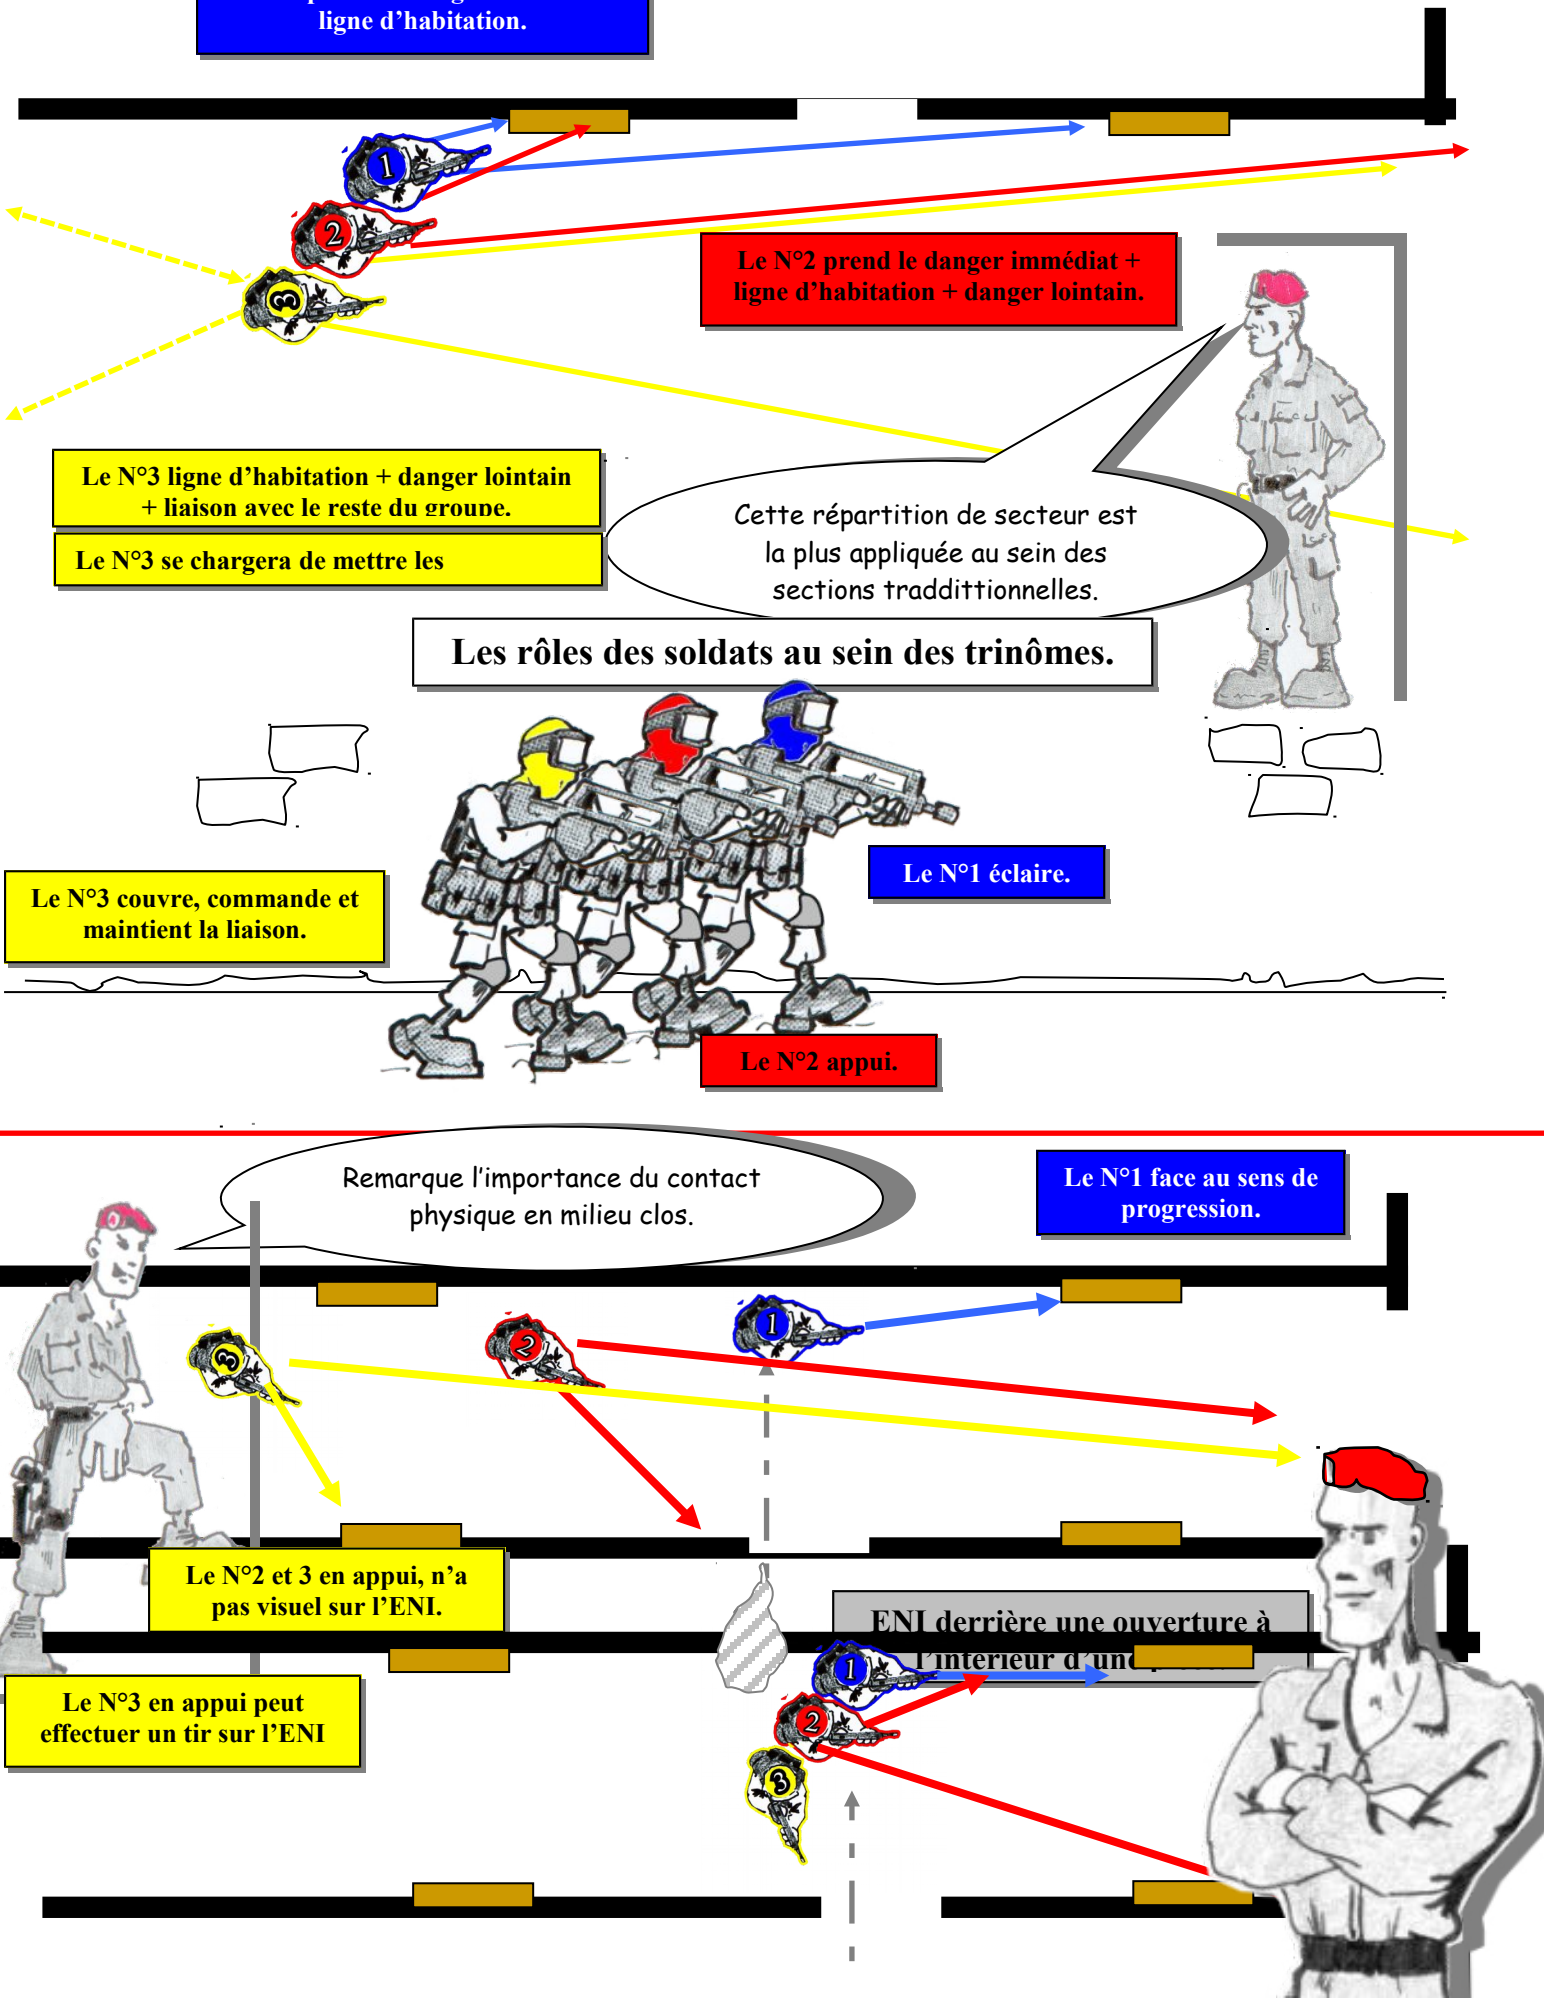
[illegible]
ligne d'habitation.

1

2

3

Le N°2 prend le danger immédiat + ligne d'habitation + danger lointain.

Le N°3 ligne d'habitation + danger lointain + liaison avec le reste du groupe.

Le N°3 se chargera de mettre les

Cette répartition de secteur est la plus appliquée au sein des sections tradittionnelles.

Les rôles des soldats au sein des trinômes.

Le N°1 éclaire.

Le N°3 couvre, commande et maintient la liaison.

Le N°2 appui.

Remarque l'importance du contact physique en milieu clos.

Le N°1 face au sens de progression.

3

2

1

Le N°2 et 3 en appui, n'a pas visuel sur l'ENI.

ENI derrière une ouverture à l'intérieur d'un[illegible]

1

2

3

Le N°3 en appui peut effectuer un tir sur l'ENI